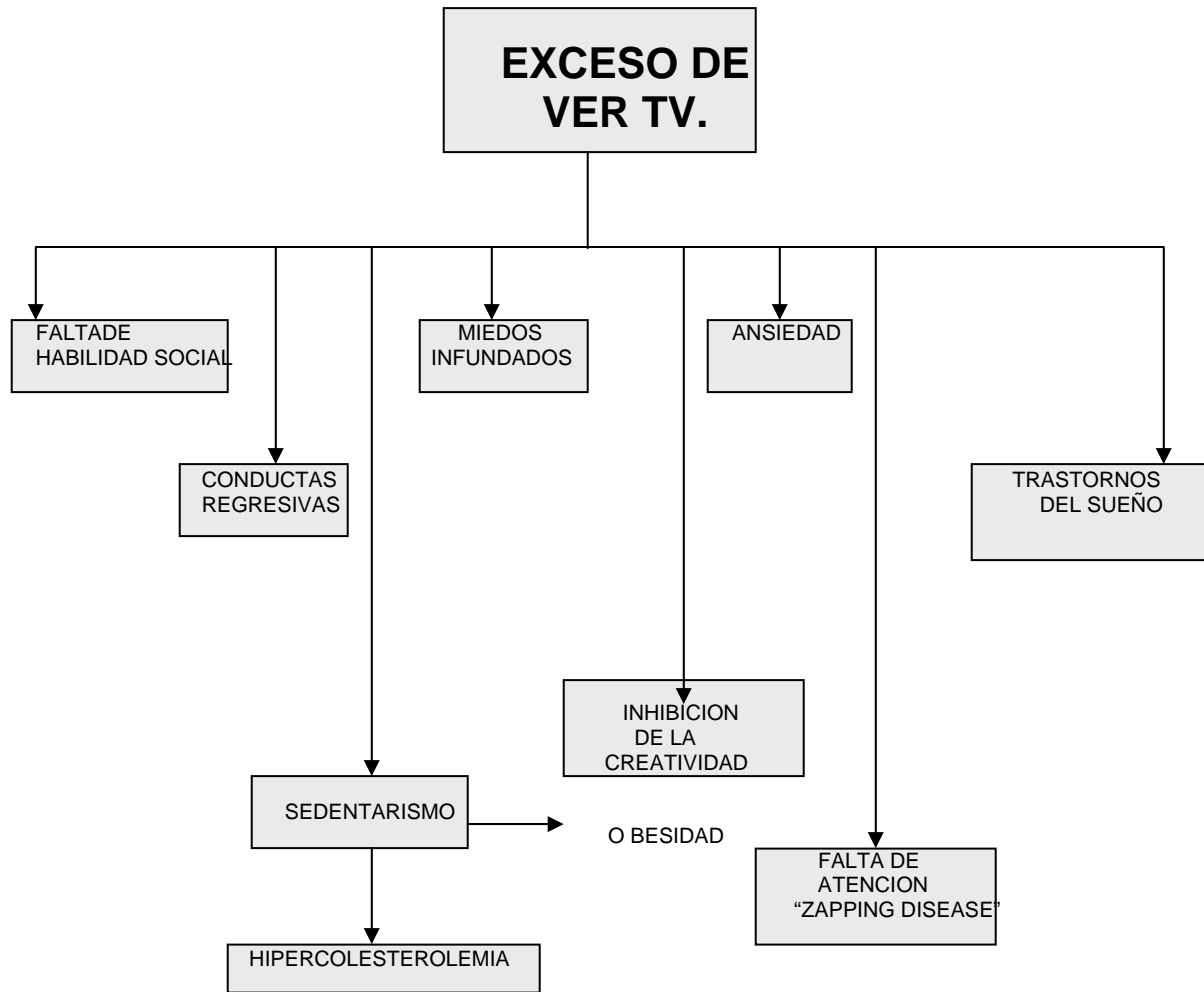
EXCESO DE VER TV.

FALTADE HABILIDAD SOCIAL

MIEDOS INFUNDADOS

ANSIEDAD

CONDUCTAS REGRESIVAS

TRASTORNOS DEL SUEÑO

INHIBICION DE LA CREATIVIDAD

SEDENTARISMO

O BESIDAD

FALTA DE ATENCION "ZAPPING DISEASE"

HIPERCOLESTEROLEMIA